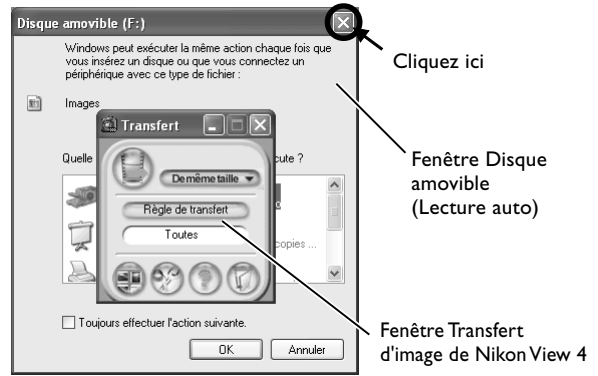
Disque amovible (F:)

Windows peut exécuter la même action chaque fois que vous insérez un disque ou que vous connectez un périphérique avec ce type de fichier :

Images

Quelle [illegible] cute ?

Transfert

De même taille

Règle de transfert

Toutes

copies ...

Toujours effectuer l'action suivante.

OK

Annuler

Cliquez ici

Fenêtre Disque amovible (Lecture auto)

Fenêtre Transfert d'image de Nikon View 4